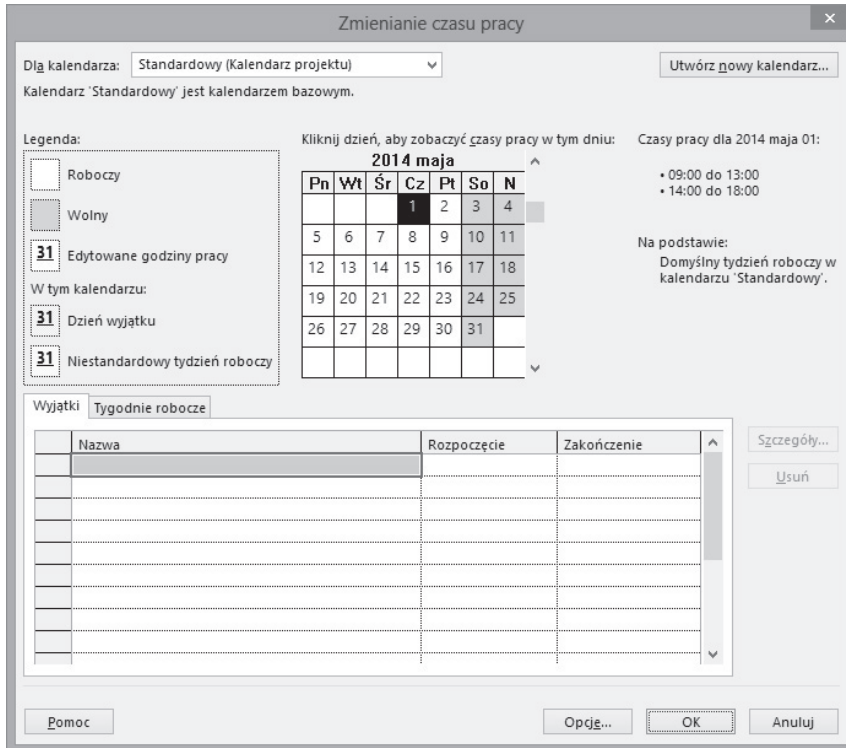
Zmienianie czasu pracy

Dla kalendarza: Standardowy (Kalendarz projektu)

Utwórz nowy kalendarz...

Kalendarz 'Standardowy' jest kalendarzem bazowym.

Legenda:

Roboczy

Wolny

31 Edytowane godziny pracy

W tym kalendarzu:

31 Dzień wyjątku

31 Niestandardowy tydzień roboczy

Kliknij dzień, aby zobaczyć czasy pracy w tym dniu:

2014 maja

| Pn | Wt | Śr | Cz | Pt | So | N |
|---|---|---|---|---|---|---|
| | | | 1 | 2 | 3 | 4 |
| 5 | 6 | 7 | 8 | 9 | 10 | 11 |
| 12 | 13 | 14 | 15 | 16 | 17 | 18 |
| 19 | 20 | 21 | 22 | 23 | 24 | 25 |
| 26 | 27 | 28 | 29 | 30 | 31 | |
| | | | | | | |

Czasy pracy dla 2014 maja 01:

• 09:00 do 13:00
• 14:00 do 18:00

Na podstawie:
Domyślny tydzień roboczy w kalendarzu 'Standardowy'.

Wyjątki | Tygodnie robocze

| | Nazwa | Rozpoczęcie | Zakończenie |
|---|---|---|---|
| | | | |

Szczegóły...

Usuń

Pomoc

Opcje...

OK

Anuluj